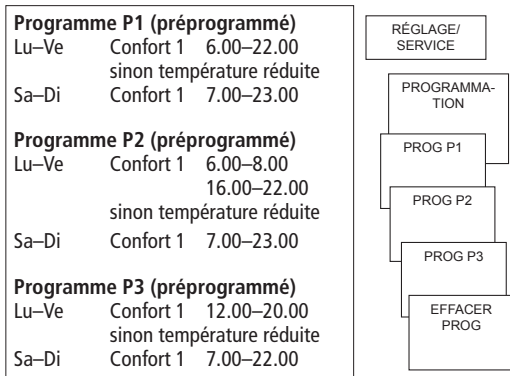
**Programme P1 (préprogrammé)**
Lu–Ve Confort 1 6.00–22.00
sinon température réduite
Sa–Di Confort 1 7.00–23.00

**Programme P2 (préprogrammé)**
Lu–Ve Confort 1 6.00–8.00
16.00–22.00
sinon température réduite
Sa–Di Confort 1 7.00–23.00

**Programme P3 (préprogrammé)**
Lu–Ve Confort 1 12.00–20.00
sinon température réduite
Sa–Di Confort 1 7.00–22.00

RÉGLAGE/
SERVICE

PROGRAMMATION

PROG P1

PROG P2

PROG P3

EFFACER
PROG